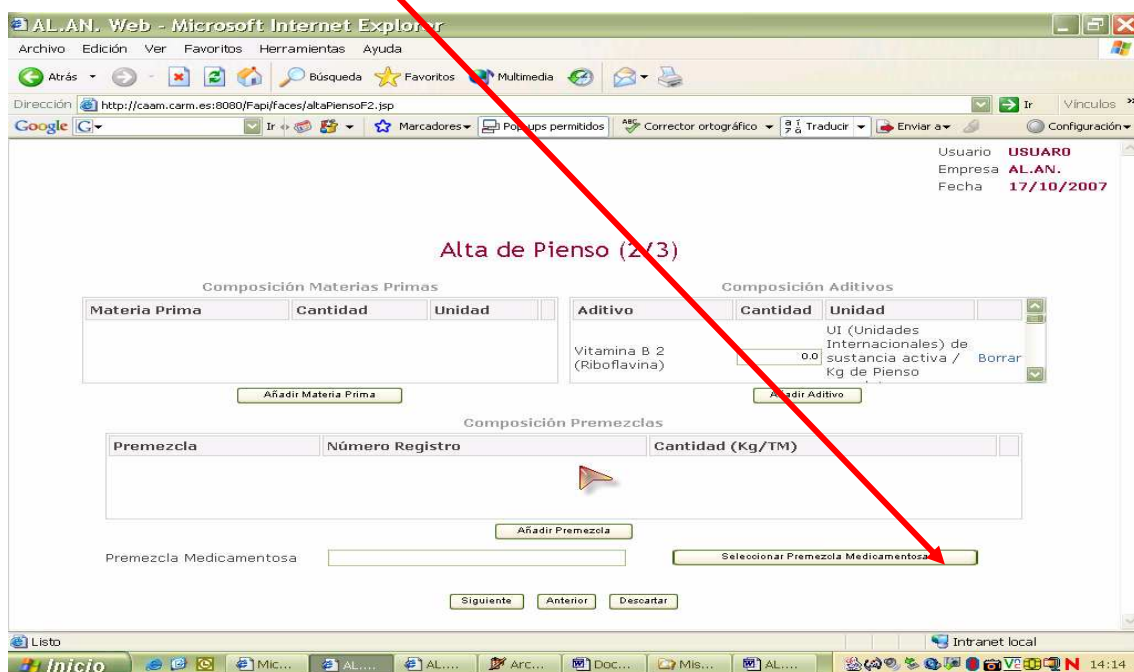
AL.AN. Web - Microsoft Internet Explorer

Archivo Edición Ver Favoritos Herramientas Ayuda

Atrás Búsqueda Favoritos Multimedia

Dirección http://caam.carm.es:8080/Fapi/faces/altaPiensoF2.jsp Ir Vínculos

Google Ir Marcadores Pop-ups permitidos Corrector ortográfico Traducir Enviar a Configuración

Usuario USUARO
Empresa AL.AN.
Fecha 17/10/2007

Alta de Pienso (2/3)

Composición Materias Primas

| Materia Prima | Cantidad | Unidad |
|---|---|---|

Añadir Materia Prima

Composición Aditivos

| Aditivo | Cantidad | Unidad | |
|---|---|---|---|
| Vitamina B 2 (Riboflavina) | 0.0 | UI (Unidades Internacionales) de sustancia activa / Kg de Pienso | Borrar |

Añadir Aditivo

Composición Premezclas

| Premezcla | Número Registro | Cantidad (Kg/TM) |
|---|---|---|

Añadir Premezcla

Premezcla Medicamentosa

Seleccionar Premezcla Medicamentosa

Siguiente Anterior Descartar

Listo Intranet local

Inicio Mic... AL.... AL.... Arc... Doc... Mis... AL.... 14:14